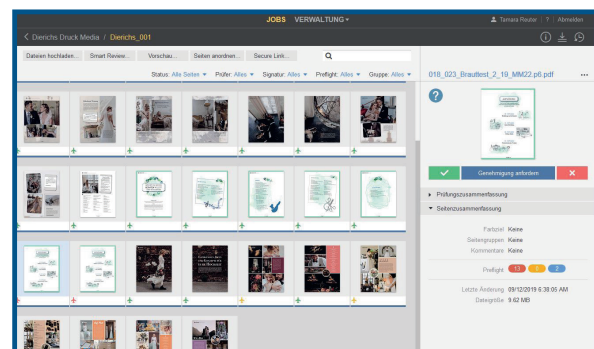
JOBS VERWALTUNG ▾

Tamara Reuter | ? | Abmelden

< Dierichs Druck Media / Dierichs_001

Dateien hochladen... Smart Review... Vorschau... Seiten anordnen... Secure Link...

Status: Alle Seiten ▾ Prüfer: Alles ▾ Signatur: Alles ▾ Preflight: Alles ▾ Gruppe: Alles ▾

018_023_Brautlest_2_19_MM22.p6.pdf

Genehmigung anfordern

Prüfungszusammenfassung

Seitenzusammenfassung

Farbziel Keine
Seitengruppen Keine
Kommentare Keine

Preflight 10 0 2

Letzte Änderung 09/12/2019 6:38:05 AM
Dateigröße 9.62 MB